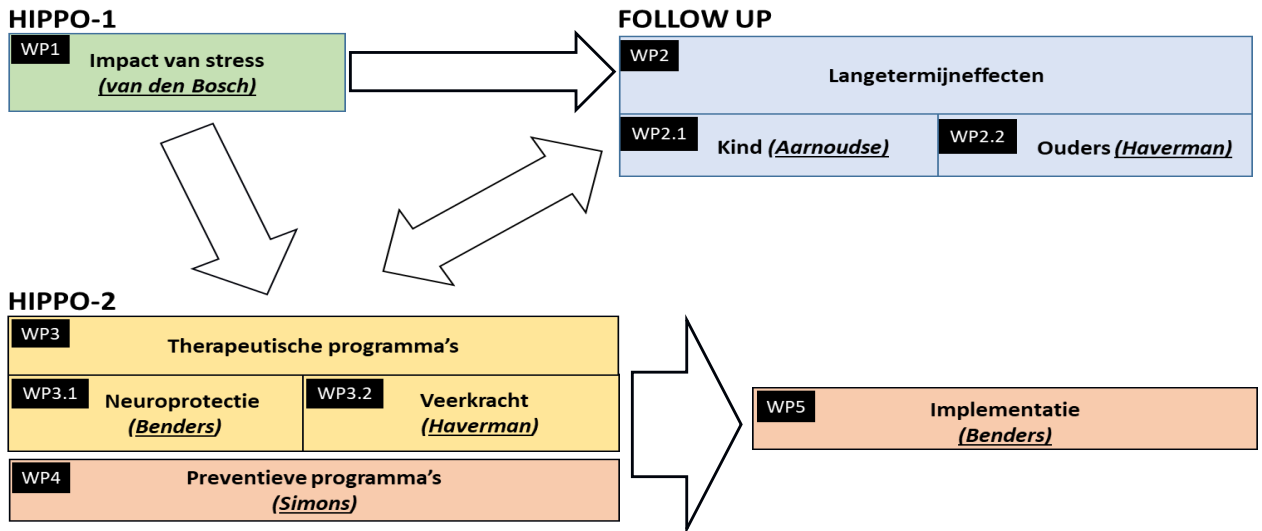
HIPPO-1

WP1 Impact van stress
(van den Bosch)

FOLLOW UP

WP2 Langetermijneffecten

WP2.1 Kind (Aarnoudse)

WP2.2 Ouders (Haverman)

HIPPO-2

WP3 Therapeutische programma's

WP3.1 Neuroprotectie
(Benders)

WP3.2 Veerkracht
(Haverman)

WP4 Preventieve programma's
(Simons)

WP5 Implementatie
(Benders)